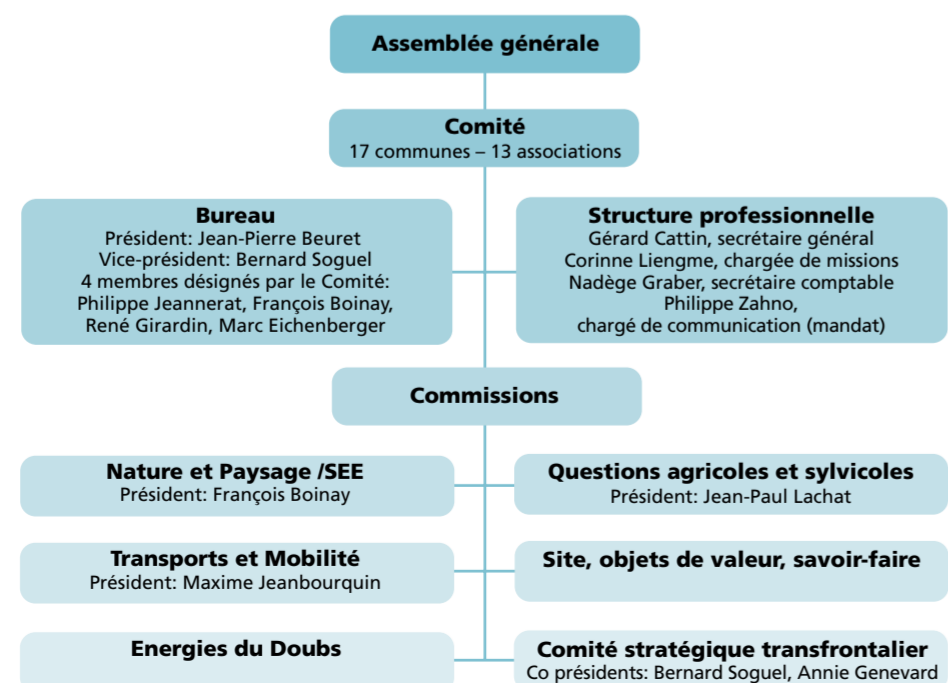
Assemblée générale

Comité
17 communes – 13 associations

Bureau
Président: Jean-Pierre Beuret
Vice-président: Bernard Soguel
4 membres désignés par le Comité:
Philippe Jeannerat, François Boinay,
René Girardin, Marc Eichenberger

Structure professionnelle
Gérard Cattin, secrétaire général
Corinne Liengme, chargée de missions
Nadège Graber, secrétaire comptable
Philippe Zahno,
chargé de communication (mandat)

Commissions

Nature et Paysage /SEE
Président: François Boinay

Questions agricoles et sylvicoles
Président: Jean-Paul Lachat

Transports et Mobilité
Président: Maxime Jeanbourquin

Site, objets de valeur, savoir-faire

Energies du Doubs

Comité stratégique transfrontalier
Co présidents: Bernard Soguel, Annie Genevard